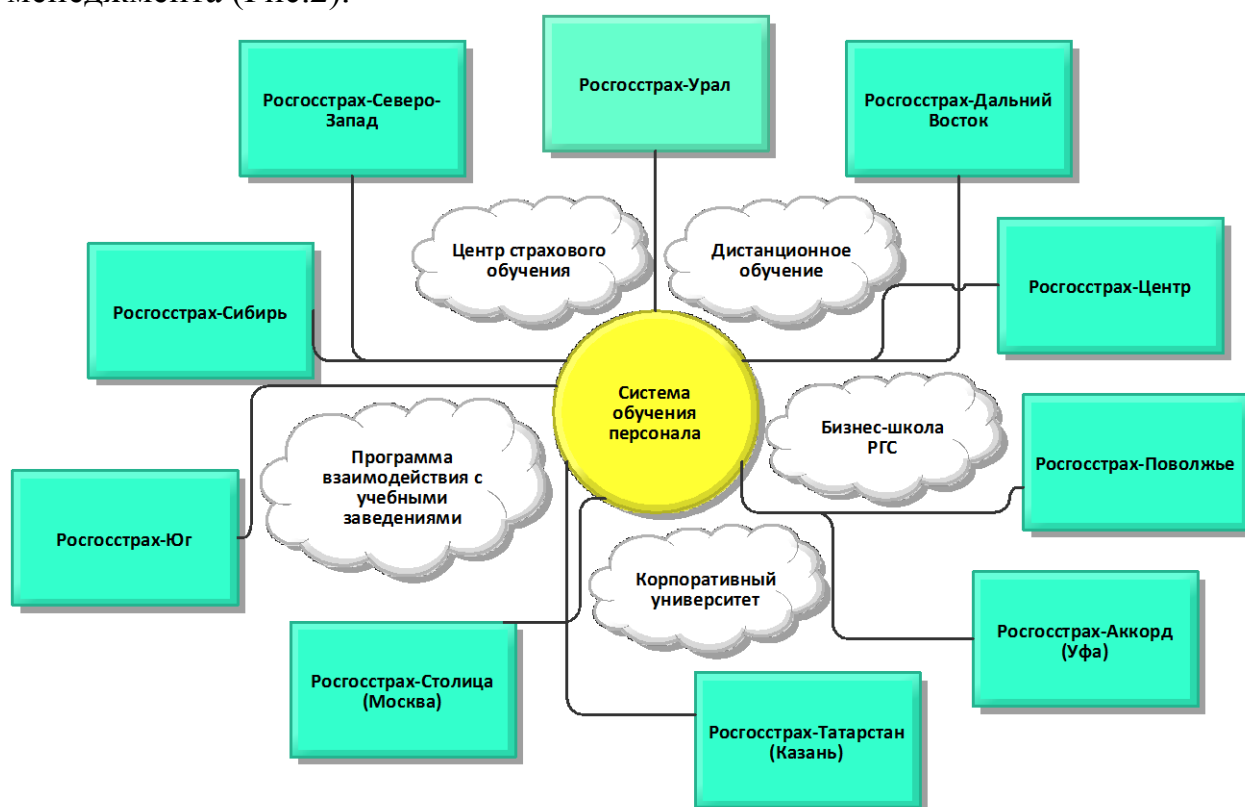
менеджмента (Рис.2).

Росгосстрах-Урал

Росгосстрах-Северо-Запад

Росгосстрах-Дальний Восток

Центр страхового обучения

Дистанционное обучение

Росгосстрах-Центр

Росгосстрах-Сибирь

Система обучения персонала

Бизнес-школа РГС

Росгосстрах-Поволжье

Программа взаимодействия с учебными заведениями

Росгосстрах-Юг

Корпоративный университет

Росгосстрах-Аккорд (Уфа)

Росгосстрах-Столица (Москва)

Росгосстрах-Татарстан (Казань)